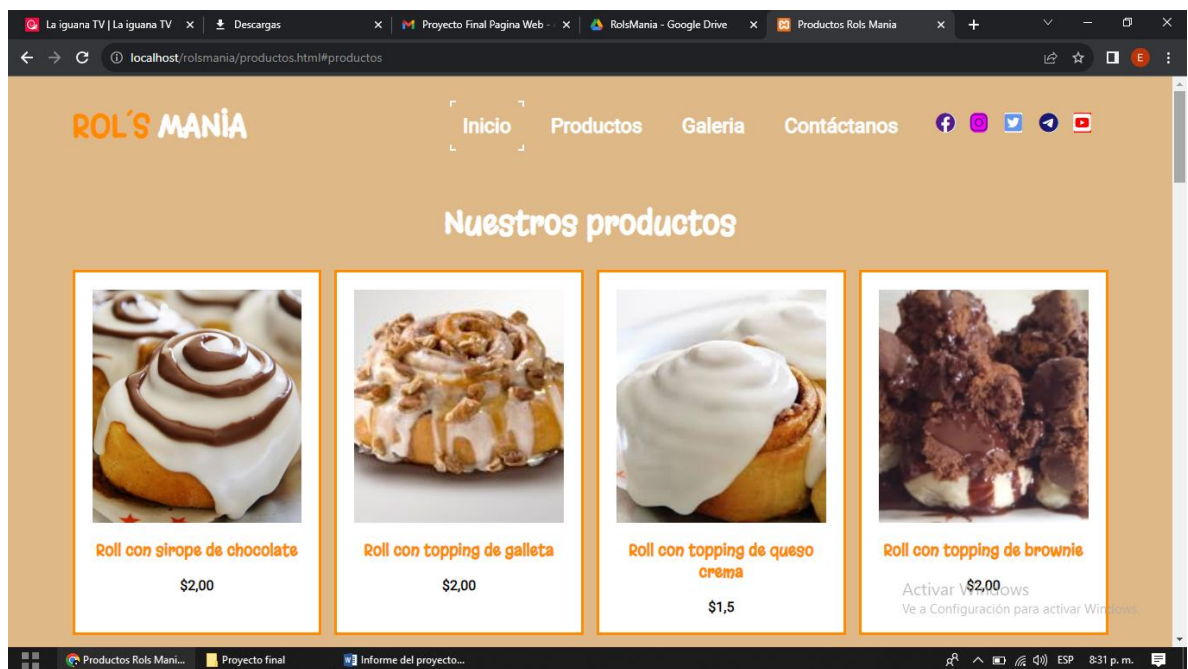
La iguana TV | La iguana TV ×
Descargas ×
Proyecto Final Pagina Web - ×
RolsMania - Google Drive ×
Productos Rols Mania ×
+

localhost/rolsmania/productos.html#productos

E

ROL´S MANIA

Inicio
Productos
Galeria
Contáctanos

Nuestros productos

Roll con sirope de chocolate
$2,00

Roll con topping de galleta
$2,00

Roll con topping de queso crema
$1,5

Roll con topping de brownie
$2,00

Activar Windows
Ve a Configuración para activar Windows.

Productos Rols Mani...
Proyecto final
Informe del proyecto...
ESP 8:31 p. m.